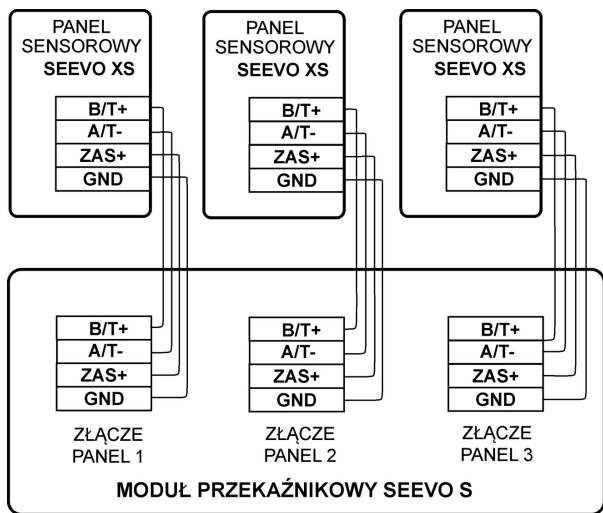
PANEL SENSOROWY SEEVO XS

B/T+
A/T-
ZAS+
GND

PANEL SENSOROWY SEEVO XS

B/T+
A/T-
ZAS+
GND

PANEL SENSOROWY SEEVO XS

B/T+
A/T-
ZAS+
GND

B/T+
A/T-
ZAS+
GND

ZŁĄCZE PANEL 1

B/T+
A/T-
ZAS+
GND

ZŁĄCZE PANEL 2

B/T+
A/T-
ZAS+
GND

ZŁĄCZE PANEL 3

MODUŁ PRZEKAŹNIKOWY SEEVO S